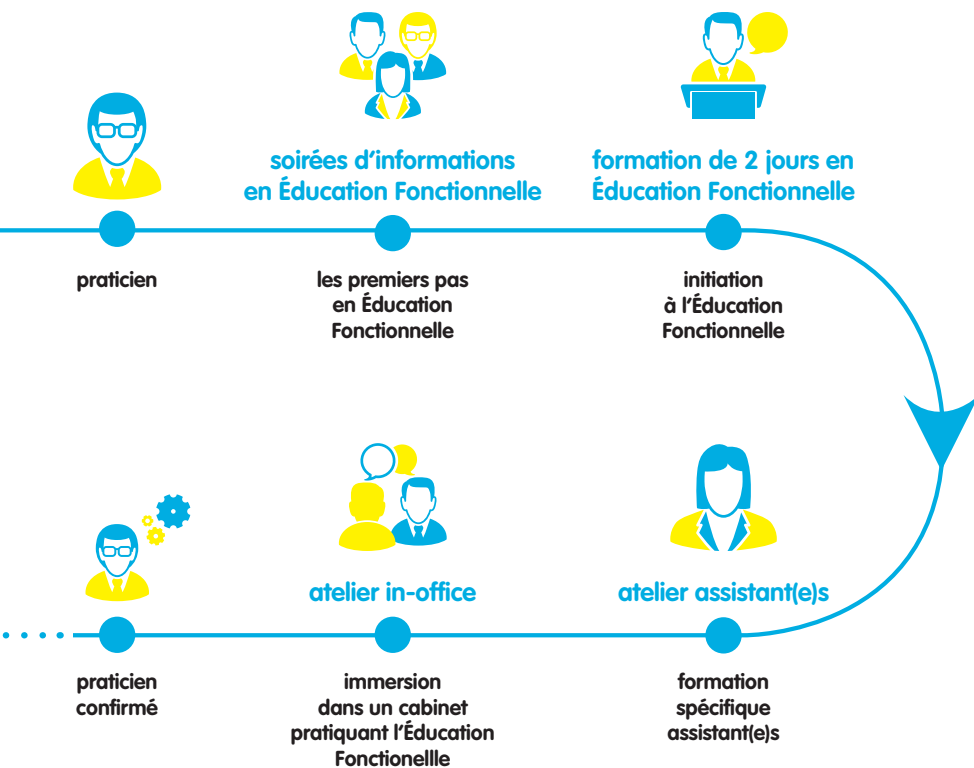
soirées d'informations en Éducation Fonctionnelle

formation de 2 jours en Éducation Fonctionnelle

praticien

les premiers pas en Éducation Fonctionnelle

initiation à l'Éducation Fonctionnelle

atelier in-office

atelier assistant(e)s

praticien confirmé

immersion dans un cabinet pratiquant l'Éducation Fonctionellle

formation spécifique assistant(e)s